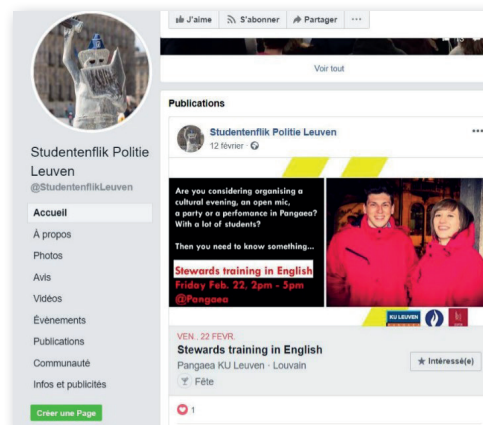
J'aime S'abonner Partager ···

Voir tout

Studentenflik Politie Leuven
@StudentenflikLeuven

Accueil
À propos
Photos
Avis
Vidéos
Évènements
Publications
Communauté
Infos et publicités

Créer une Page

Publications

Studentenflik Politie Leuven
12 février ·

···

Are you considering organising a cultural evening, an open mic, a party or a perfomance in Pangaea? With a lot of students?

Then you need to know something...

Stewards training in English
Friday Feb. 22, 2pm - 5pm
@Pangaea

KU LEUVEN

VEN. 22 FEVR.
Stewards training in English
Pangaea KU Leuven · Louvain
Fête

★ Intéressé(e)

1